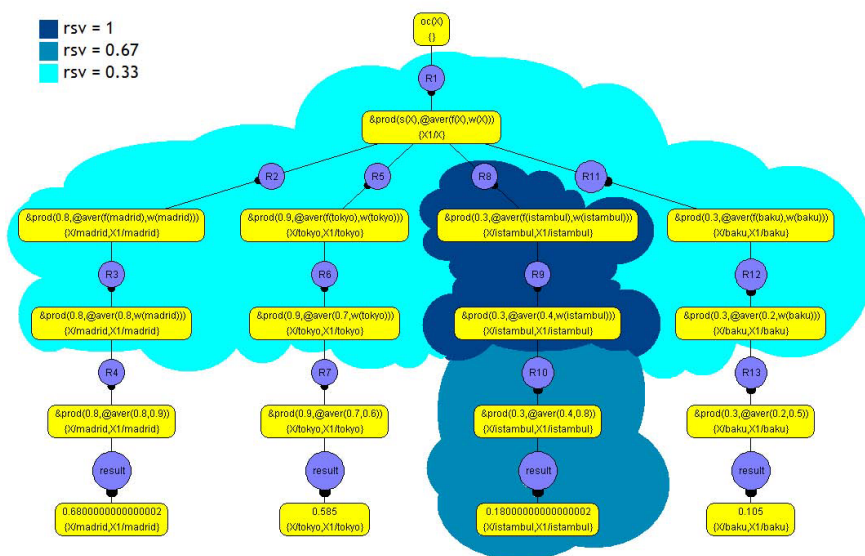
rsv = 1
rsv = 0.67
rsv = 0.33

oc(X)
{}

R1

&prod(s(X),@aver(f(X),w(X)))
{X1/X}

R2

R5

R8

R11

&prod(0.8,@aver(f(madrid),w(madrid)))
{X/madrid,X1/madrid}

R3

&prod(0.8,@aver(0.8,w(madrid)))
{X/madrid,X1/madrid}

R4

&prod(0.8,@aver(0.8,0.9))
{X/madrid,X1/madrid}

result

0.6800000000000002
{X/madrid,X1/madrid}

&prod(0.9,@aver(f(tokyo),w(tokyo)))
{X/tokyo,X1/tokyo}

R6

&prod(0.9,@aver(0.7,w(tokyo)))
{X/tokyo,X1/tokyo}

R7

&prod(0.9,@aver(0.7,0.6))
{X/tokyo,X1/tokyo}

result

0.585
{X/tokyo,X1/tokyo}

&prod(0.3,@aver(f(istambul),w(istambul)))
{X/istambul,X1/istambul}

R9

&prod(0.3,@aver(0.4,w(istambul)))
{X/istambul,X1/istambul}

R10

&prod(0.3,@aver(0.4,0.8))
{X/istambul,X1/istambul}

result

0.18000000000000002
{X/istambul,X1/istambul}

&prod(0.3,@aver(f(baku),w(baku)))
{X/baku,X1/baku}

R12

&prod(0.3,@aver(0.2,w(baku)))
{X/baku,X1/baku}

R13

&prod(0.3,@aver(0.2,0.5))
{X/baku,X1/baku}

result

0.105
{X/baku,X1/baku}